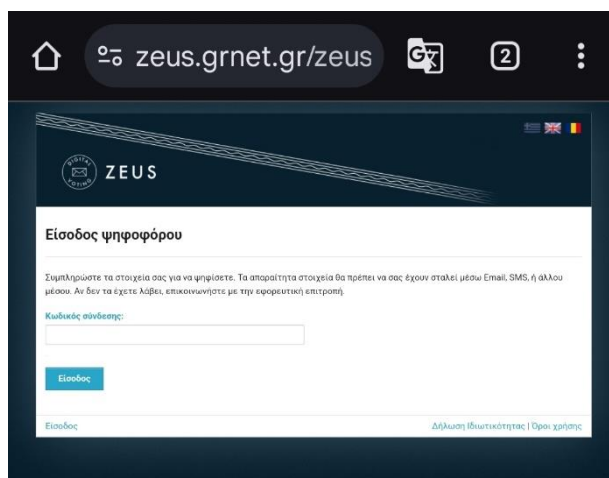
zeus.grnet.gr/zeus

2

DIGITAL VOTING

ZEUS

Είσοδος ψηφοφόρου

Συμπληρώστε τα στοιχεία σας για να ψηφίσετε. Τα απαραίτητα στοιχεία θα πρέπει να σας έχουν σταλεί μέσω Email, SMS, ή άλλου μέσου. Αν δεν τα έχετε λάβει, επικοινωνήστε με την εφορευτική επιτροπή.

Κωδικός σύνδεσης:

Είσοδος

Είσοδος

Δήλωση Ιδιωτικότητας | Όροι χρήσης